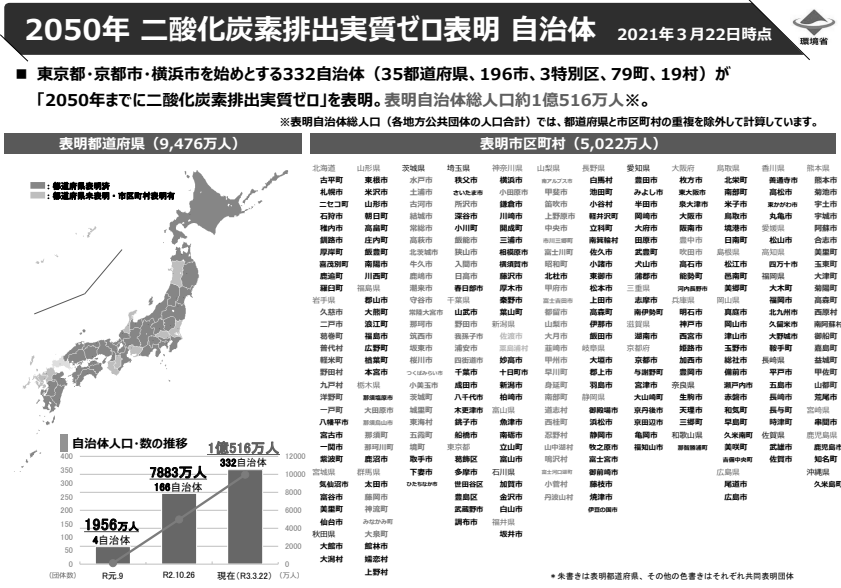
2050年 二酸化炭素排出実質ゼロ表明 自治体 2021年3月22日時点

環境省

■ 東京都・京都市・横浜市を始めとする332自治体（35都道府県、196市、3特別区、79町、19村）が「2050年までに二酸化炭素排出実質ゼロ」を表明。表明自治体総人口約1億516万人※。

※表明自治体総人口（各地方公共団体の人口合計）では、都道府県と市区町村の重複を除外して計算しています。

表明都道府県（9,476万人）

：都道府県表明済
：都道府県未表明・市区町村表明有

表明市区町村（5,022万人）

北海道 古平町 札幌市 ニセコ町 石狩市 稚内市 釧路市 厚岸町 喜茂別町 鹿追町 羅臼町
岩手県 久慈市 二戸市 葛巻町 普代村 軽米町 野田村 九戸村 洋野町 一戸町 八幡平市 宮古市 一関市 紫波町
宮城県 気仙沼市 富谷市 美里町 仙台市
秋田県 大館市 大潟村

山形県 東根市 米沢市 山形市 朝日町 高畠町 庄内町 飯豊町 南陽市 川西町
福島県 郡山市 大熊町 浪江町 福島市 広野町 楢葉町 本宮市
栃木県 那須塩原市 大田原市 那須町 那須烏山市 太田市
群馬県 藤岡市 神流町 みなかみ町 大泉町 館林市 嬬恋村 上野村

茨城県 水戸市 土浦市 古河市 結城市 常総市 高萩市 北茨城市 牛久市 鹿嶋市 潮来市
守谷市 常陸大宮市 那珂市 筑西市 坂東市 桜川市 つくばみらい市 小美玉市 茨城町 城里町 東海村 五霞町 境町
東京都 葛飾区 取手市 下妻市 ひたちなか市

埼玉県 秩父市 さいたま市 所沢市 深谷市 小川町 飯能市 狭山市 入間市 日高市 春日部市
千葉県 山武市 野田市 我孫子市 浦安市 四街道市 千葉市 成田市 八千代市 木更津市 船橋市
東京都 世田谷区 多摩市 豊島区 武蔵野市 調布市

神奈川県 横浜市 小田原市 鎌倉市 川崎市 開成町 三浦市 相模原市 横須賀市 藤沢市 厚木市 秦野市 葉山町
新潟県 佐渡市 粟島浦村 妙高市 十日町市 新潟市 柏崎市
富山県 魚津市 南砺市 立山町 富山市
石川県 加賀市 金沢市 白山市
福井県 坂井市

山梨県 南アルプス市 甲斐市 笛吹市 上野原市 中央市 市川三郷町 富士川町 昭和町 北杜市 甲府市
富士吉田市 都留市 山梨市 大月市 韮崎市 甲州市 早川町 身延町 南部町 道志村 西桂町 忍野村 山中湖村 鳴沢村
富士河口湖町 小菅村 丹波山村

長野県 白馬村 池田町 小谷村 軽井沢町 立科町 南箕輪村 佐久市 小諸市 東御市 松本市 上田市 高森町 伊那市 大町市 飯田市
岐阜県 大垣市 郡上市 羽島市
静岡県 御殿場市 浜松市 静岡市 牧之原市 富士宮市 御前崎市 藤枝市 焼津市 伊豆の国市

愛知県 豊田市 みよし市 半田市 岡崎市 大府市 田原市 犬山市 蒲郡市 武豊町 長久手市 豊橋市
三重県 志摩市 南伊勢町 滋賀県 湖南市 京都府 京都市 与謝野町 宮津市 大山崎町 京丹後市 京都府
亀岡市 福知山市

大阪府 枚方市 東大阪市 泉大津市 大阪市 高石市 豊中市 吹田市 能勢町 河内長野市
兵庫県 明石市 神戸市 西宮市 姫路市 加西市 豊岡市
奈良県 生駒市 天理市 三郷町
和歌山県 那智勝浦町

鳥取県 北栄町 南部町 米子市 鳥取市 境港市 日南町 松江市 邑南町 美郷町
岡山県 真庭市 岡山市 津山市 玉野市 総社市 備前市 瀬戸内市 赤磐市 和気町 早島町 久米南町 美咲町 吉備中央町
広島県 尾道市 広島市

香川県 善通寺市 高松市 東かがわ市 丸亀市
愛媛県 松山市
高知県 四万十市
福岡県 大木町 福岡市 北九州市 久留米市 大野城市 鞍手町
長崎県 平戸市 五島市 長崎市 長与町 時津町
佐賀県 武雄市 佐賀市

熊本県 熊本市 菊池市 宇土市 宇城市 阿蘇市 合志市 美里町 玉東町 大津町 菊陽町 高森町 西原村 南阿蘇村 御船町 嘉島町 益城町 甲佐町 山都町 荒尾市
宮崎県 串間市
鹿児島県 鹿児島市 知名町
沖縄県 久米島町

自治体人口・数の推移
1億516万人 332自治体
7883万人 166自治体
1956万人 4自治体
400 350 300 250 200 150 100 50 0 (団体数)
12000 10000 8000 6000 4000 2000 0 (万人)
R元.9 R2.10.26 現在（R3.3.22）

＊未書きは表明都道府県、その他の色書きはそれぞれ共同表明団体